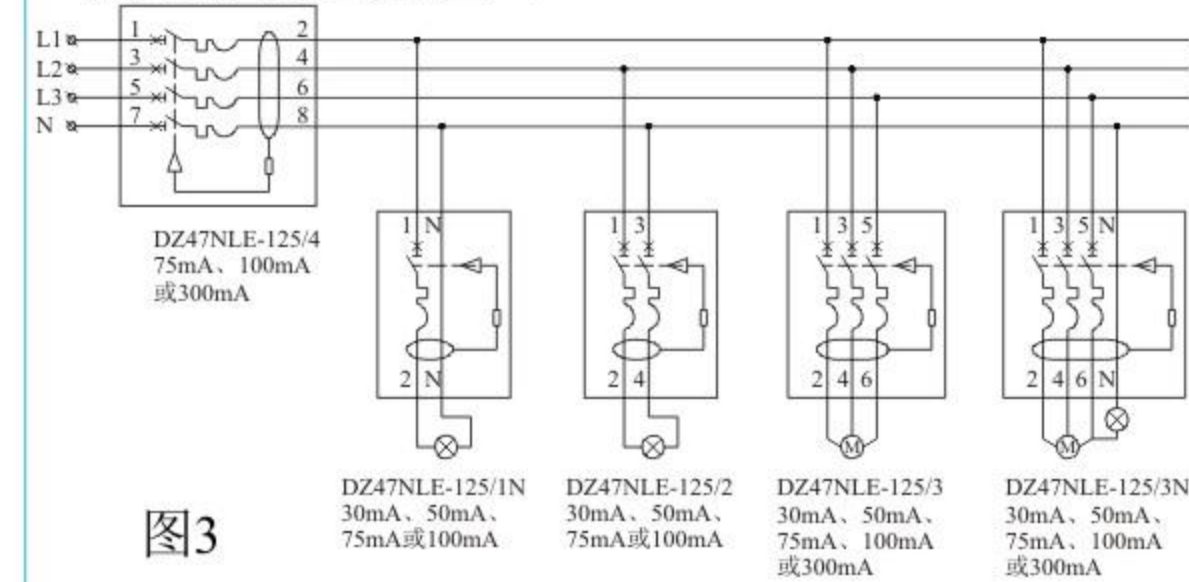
L1
L2
L3
N
1
3
5
7
2
4
6
8

DZ47NLE-125/4
75mA、100mA
或300mA

1 N
2 N

1 3
2 4

1 3 5
2 4 6
M

1 3 5 N
2 4 6 N
M

DZ47NLE-125/1N
30mA、50mA、
75mA或100mA

DZ47NLE-125/2
30mA、50mA、
75mA或100mA

DZ47NLE-125/3
30mA、50mA、
75mA、100mA
或300mA

DZ47NLE-125/3N
30mA、50mA、
75mA、100mA
或300mA

图3